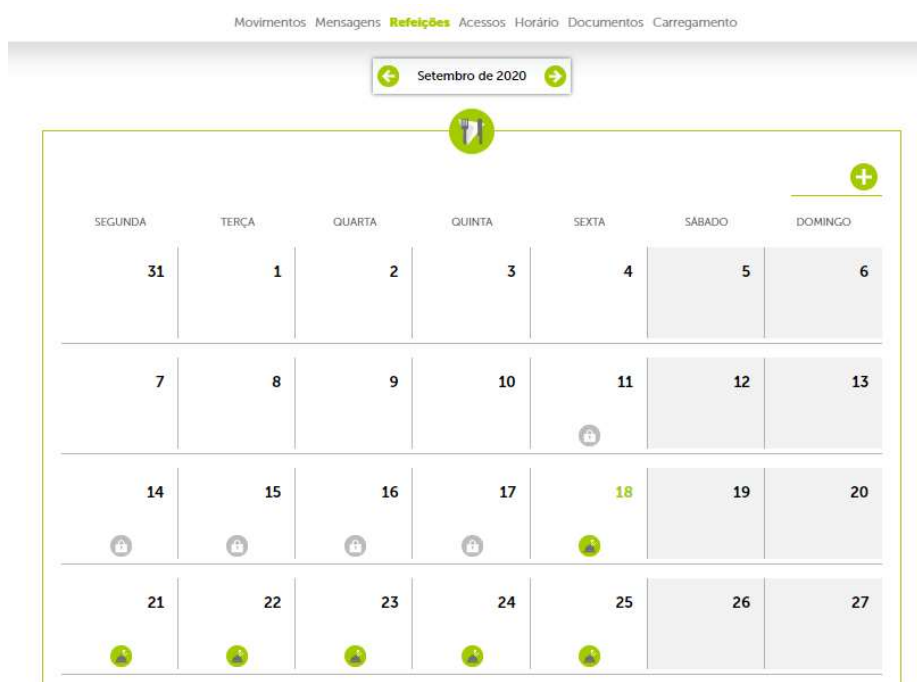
Movimentos Mensagens Refeições Acessos Horário Documentos Carregamento

Setembro de 2020

| SEGUNDA | TERÇA | QUARTA | QUINTA | SEXTA | SÁBADO | DOMINGO |
|---|---|---|---|---|---|---|
| 31 | 1 | 2 | 3 | 4 | 5 | 6 |
| 7 | 8 | 9 | 10 | 11 | 12 | 13 |
| 14 | 15 | 16 | 17 | 18 | 19 | 20 |
| 21 | 22 | 23 | 24 | 25 | 26 | 27 |